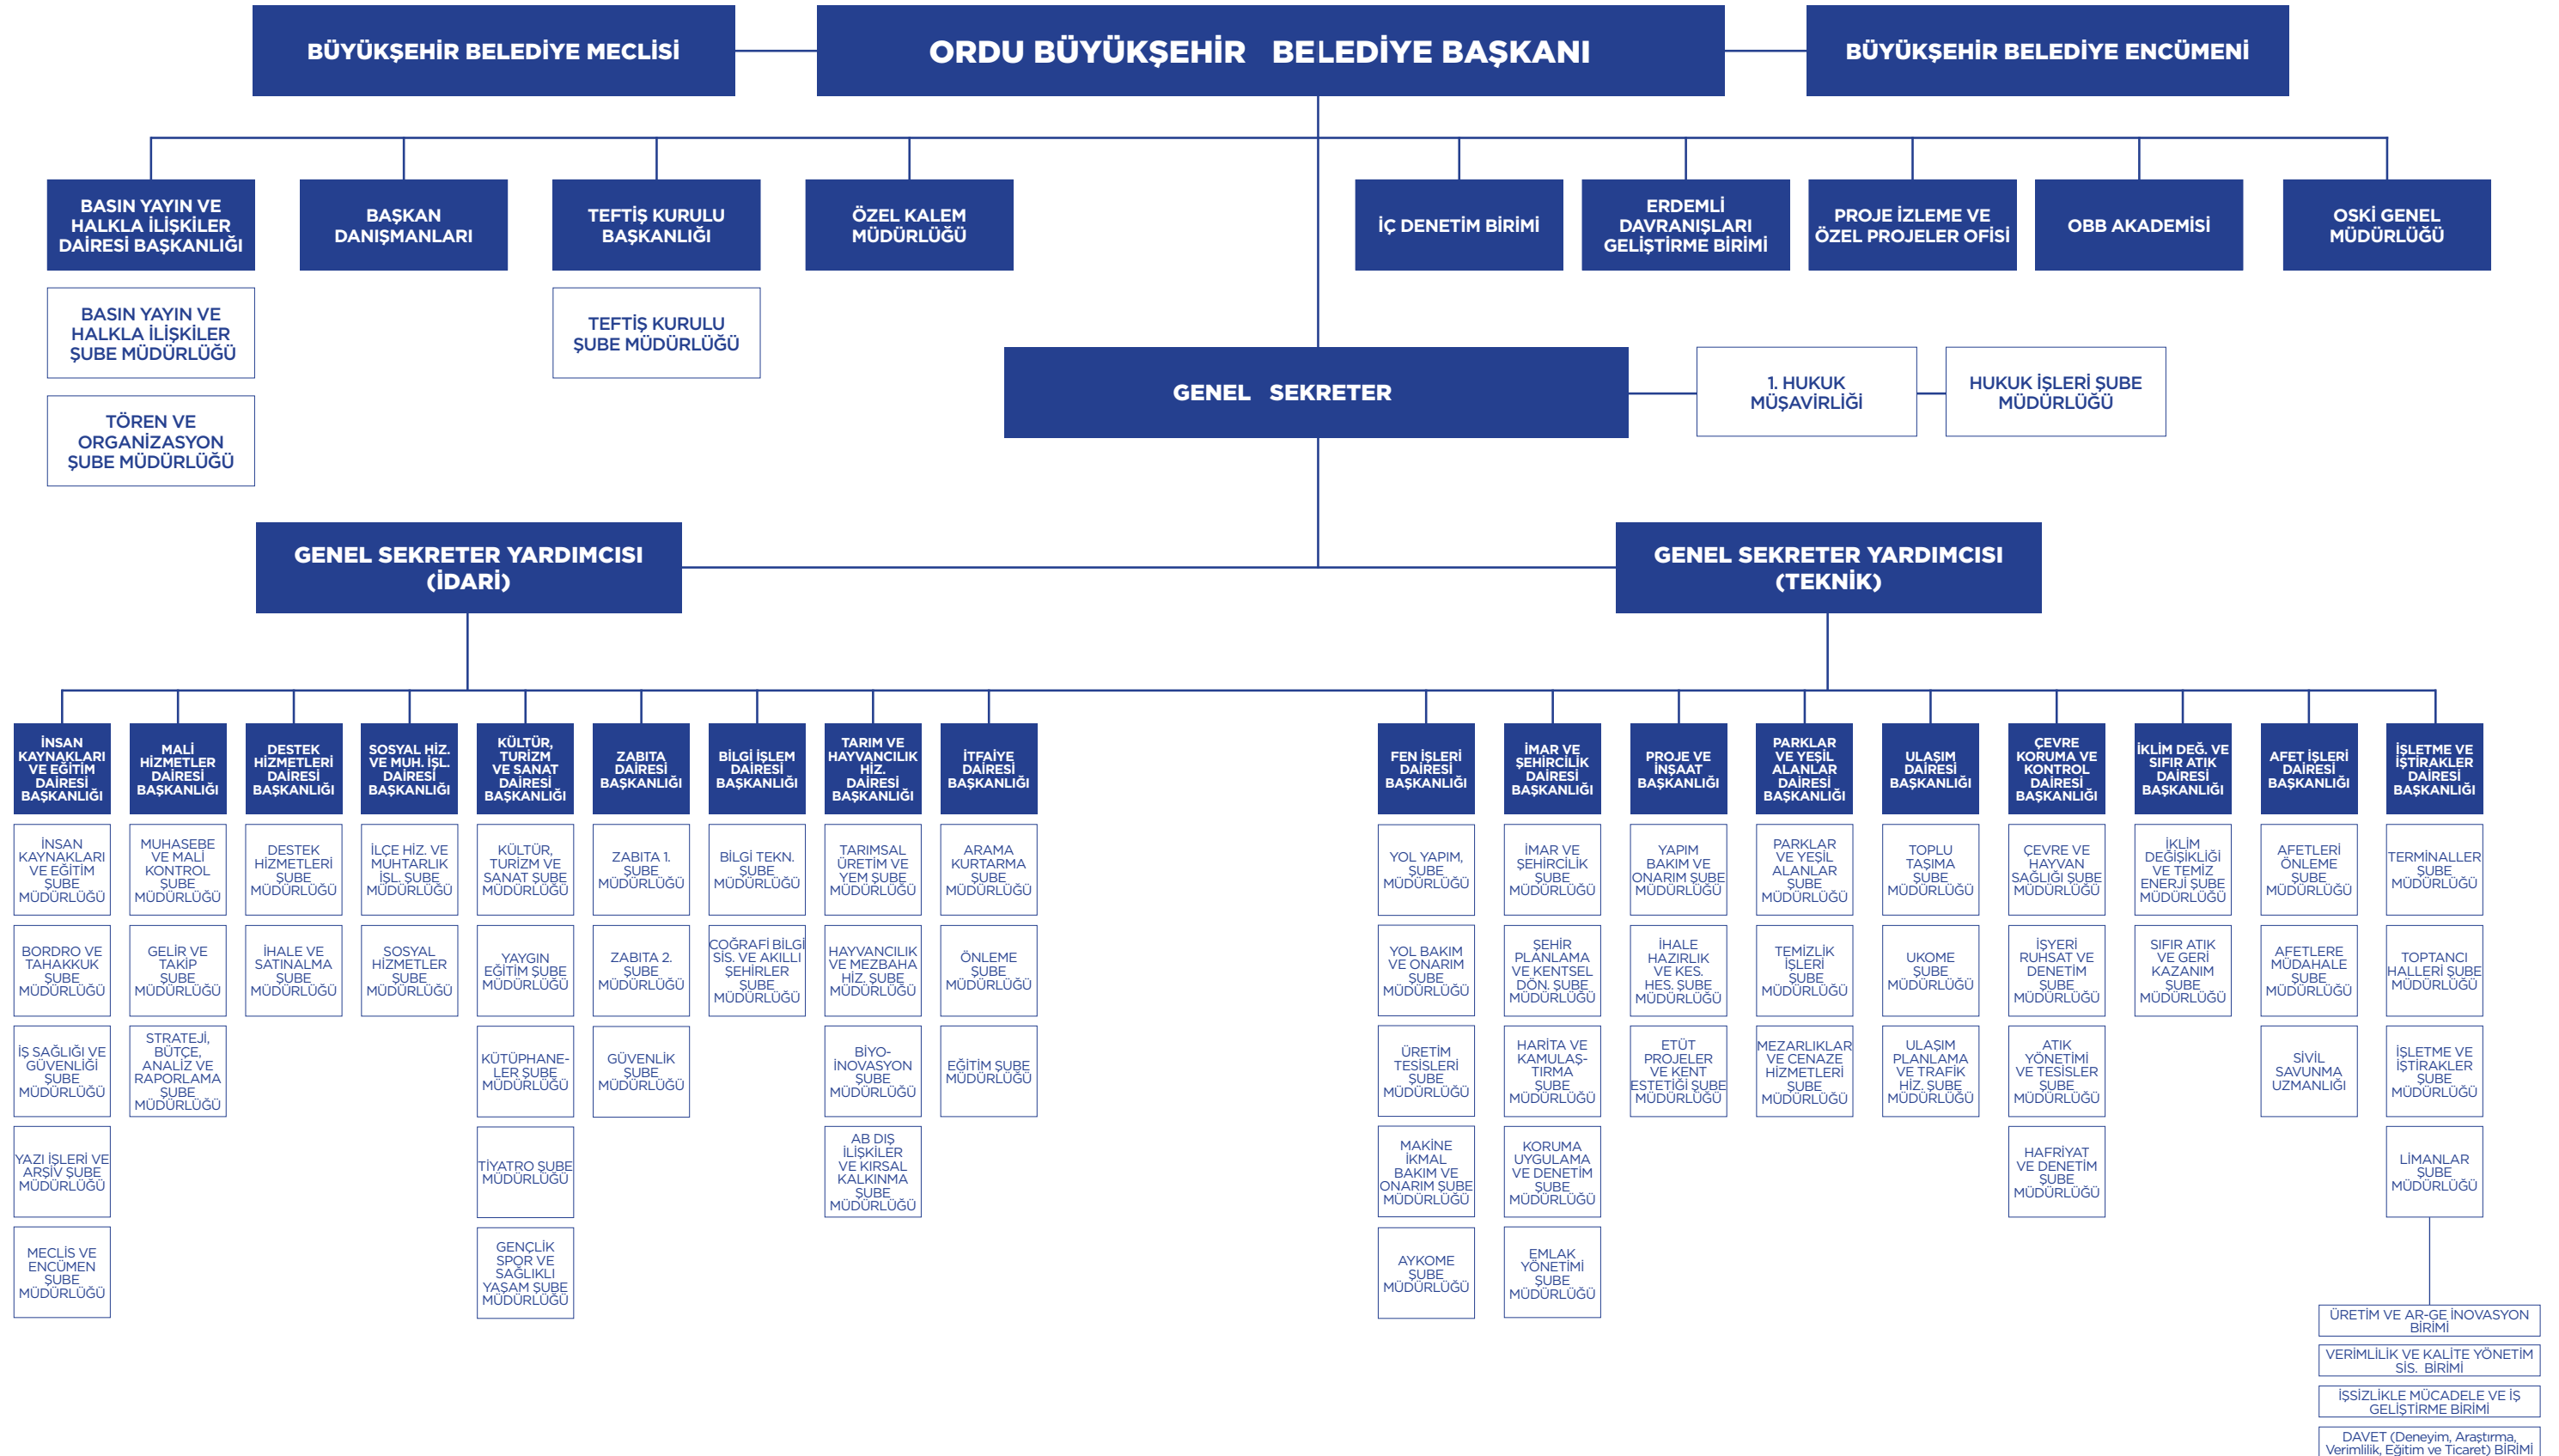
BÜYÜKŞEHİR BELEDİYE MECLİSİ

ORDU BÜYÜKŞEHİR BELEDİYE BAŞKANI

BÜYÜKŞEHİR BELEDİYE ENCÜMENİ

BASIN YAYIN VE HALKLA İLİŞKİLER DAİRESİ BAŞKANLIĞI

BASIN YAYIN VE HALKLA İLİŞKİLER ŞUBE MÜDÜRLÜĞÜ

TÖREN VE ORGANİZASYON ŞUBE MÜDÜRLÜĞÜ

BAŞKAN DANIŞMANLARI

TEFTİŞ KURULU BAŞKANLIĞI

TEFTİŞ KURULU ŞUBE MÜDÜRLÜĞÜ

ÖZEL KALEM MÜDÜRLÜĞÜ

İÇ DENETİM BİRİMİ

ERDEMLİ DAVRANIŞLARI GELİŞTİRME BİRİMİ

PROJE İZLEME VE ÖZEL PROJELER OFİSİ

OBB AKADEMİSİ

OSKİ GENEL MÜDÜRLÜĞÜ

GENEL SEKRETER

1. HUKUK MÜŞAVİRLİĞİ

HUKUK İŞLERİ ŞUBE MÜDÜRLÜĞÜ

GENEL SEKRETER YARDIMCISI (İDARİ)

GENEL SEKRETER YARDIMCISI (TEKNİK)

İNSAN KAYNAKLARI VE EĞİTİM DAİRESİ BAŞKANLIĞI

İNSAN KAYNAKLARI VE EĞİTİM ŞUBE MÜDÜRLÜĞÜ

BORDRO VE TAHAKKUK ŞUBE MÜDÜRLÜĞÜ

İŞ SAĞLIĞI VE GÜVENLİĞİ ŞUBE MÜDÜRLÜĞÜ

YAZI İŞLERİ VE ARŞİV ŞUBE MÜDÜRLÜĞÜ

MECLİS VE ENCÜMEN ŞUBE MÜDÜRLÜĞÜ

MALİ HİZMETLER DAİRESİ BAŞKANLIĞI

MUHASEBE VE MALİ KONTROL ŞUBE MÜDÜRLÜĞÜ

GELİR VE TAKİP ŞUBE MÜDÜRLÜĞÜ

STRATEJİ, BÜTÇE, ANALİZ VE RAPORLAMA ŞUBE MÜDÜRLÜĞÜ

DESTEK HİZMETLERİ DAİRESİ BAŞKANLIĞI

DESTEK HİZMETLERİ ŞUBE MÜDÜRLÜĞÜ

İHALE VE SATINALMA ŞUBE MÜDÜRLÜĞÜ

SOSYAL HİZ. VE MUH. İŞL. DAİRESİ BAŞKANLIĞI

İLÇE HİZ. VE MUHTARLIK İŞL. ŞUBE MÜDÜRLÜĞÜ

SOSYAL HİZMETLER ŞUBE MÜDÜRLÜĞÜ

KÜLTÜR, TURİZM VE SANAT DAİRESİ BAŞKANLIĞI

KÜLTÜR, TURİZM VE SANAT ŞUBE MÜDÜRLÜĞÜ

YAYGIN EĞİTİM ŞUBE MÜDÜRLÜĞÜ

KÜTÜPHANELER ŞUBE MÜDÜRLÜĞÜ

TİYATRO ŞUBE MÜDÜRLÜĞÜ

GENÇLİK SPOR VE SAĞLIKLI YAŞAM ŞUBE MÜDÜRLÜĞÜ

ZABITA DAİRESİ BAŞKANLIĞI

ZABITA 1. ŞUBE MÜDÜRLÜĞÜ

ZABITA 2. ŞUBE MÜDÜRLÜĞÜ

GÜVENLİK ŞUBE MÜDÜRLÜĞÜ

BİLGİ İŞLEM DAİRESİ BAŞKANLIĞI

BİLGİ TEKN. ŞUBE MÜDÜRLÜĞÜ

COĞRAFİ BİLGİ SİS. VE AKILLI ŞEHİRLER ŞUBE MÜDÜRLÜĞÜ

TARIM VE HAYVANCILIK HİZ. DAİRESİ BAŞKANLIĞI

TARIMSAL ÜRETİM VE YEM ŞUBE MÜDÜRLÜĞÜ

HAYVANCILIK VE MEZBAHA HİZ. ŞUBE MÜDÜRLÜĞÜ

BİYO-İNOVASYON ŞUBE MÜDÜRLÜĞÜ

AB DIŞ İLİŞKİLER VE KIRSAL KALKINMA ŞUBE MÜDÜRLÜĞÜ

İTFAİYE DAİRESİ BAŞKANLIĞI

ARAMA KURTARMA ŞUBE MÜDÜRLÜĞÜ

ÖNLEME ŞUBE MÜDÜRLÜĞÜ

EĞİTİM ŞUBE MÜDÜRLÜĞÜ

FEN İŞLERİ DAİRESİ BAŞKANLIĞI

YOL YAPIM, ŞUBE MÜDÜRLÜĞÜ

YOL BAKIM VE ONARIM ŞUBE MÜDÜRLÜĞÜ

ÜRETİM TESİSLERİ ŞUBE MÜDÜRLÜĞÜ

MAKİNE İKMAL BAKIM VE ONARIM ŞUBE MÜDÜRLÜĞÜ

AYKOME ŞUBE MÜDÜRLÜĞÜ

İMAR VE ŞEHİRCİLİK DAİRESİ BAŞKANLIĞI

İMAR VE ŞEHİRCİLİK ŞUBE MÜDÜRLÜĞÜ

ŞEHİR PLANLAMA VE KENTSEL DÖN. ŞUBE MÜDÜRLÜĞÜ

HARİTA VE KAMULAŞTIRMA ŞUBE MÜDÜRLÜĞÜ

KORUMA UYGULAMA VE DENETİM ŞUBE MÜDÜRLÜĞÜ

EMLAK YÖNETİMİ ŞUBE MÜDÜRLÜĞÜ

PROJE VE İNŞAAT DAİRESİ BAŞKANLIĞI

YAPIM BAKIM VE ONARIM ŞUBE MÜDÜRLÜĞÜ

İHALE HAZIRLIK VE KES. HES. ŞUBE MÜDÜRLÜĞÜ

ETÜT PROJELER VE KENT ESTETİĞİ ŞUBE MÜDÜRLÜĞÜ

PARKLAR VE YEŞİL ALANLAR DAİRESİ BAŞKANLIĞI

PARKLAR VE YEŞİL ALANLAR ŞUBE MÜDÜRLÜĞÜ

TEMİZLİK İŞLERİ ŞUBE MÜDÜRLÜĞÜ

MEZARLIKLAR VE CENAZE HİZMETLERİ ŞUBE MÜDÜRLÜĞÜ

ULAŞIM DAİRESİ BAŞKANLIĞI

TOPLU TAŞIMA ŞUBE MÜDÜRLÜĞÜ

UKOME ŞUBE MÜDÜRLÜĞÜ

ULAŞIM PLANLAMA VE TRAFİK HİZ. ŞUBE MÜDÜRLÜĞÜ

ÇEVRE KORUMA VE KONTROL DAİRESİ BAŞKANLIĞI

ÇEVRE VE HAYVAN SAĞLIĞI ŞUBE MÜDÜRLÜĞÜ

İŞYERİ RUHSAT VE DENETİM ŞUBE MÜDÜRLÜĞÜ

ATIK YÖNETİMİ VE TESİSLER ŞUBE MÜDÜRLÜĞÜ

HAFRİYAT VE DENETİM ŞUBE MÜDÜRLÜĞÜ

İKLİM DEĞ. VE SIFIR ATIK DAİRESİ BAŞKANLIĞI

İKLİM DEĞİŞİKLİĞİ VE TEMİZ ENERJİ ŞUBE MÜDÜRLÜĞÜ

SIFIR ATIK VE GERİ KAZANIM ŞUBE MÜDÜRLÜĞÜ

AFET İŞLERİ DAİRESİ BAŞKANLIĞI

AFETLERİ ÖNLEME ŞUBE MÜDÜRLÜĞÜ

AFETLERE MÜDAHALE ŞUBE MÜDÜRLÜĞÜ

SİVİL SAVUNMA UZMANLIĞI

İŞLETME VE İŞTİRAKLER DAİRESİ BAŞKANLIĞI

TERMİNALLER ŞUBE MÜDÜRLÜĞÜ

TOPTANCI HALLERİ ŞUBE MÜDÜRLÜĞÜ

İŞLETME VE İŞTİRAKLER ŞUBE MÜDÜRLÜĞÜ

LİMANLAR ŞUBE MÜDÜRLÜĞÜ

ÜRETİM VE AR-GE İNOVASYON BİRİMİ

VERİMLİLİK VE KALİTE YÖNETİM SİS. BİRİMİ

İŞSİZLİKLE MÜCADELE VE İŞ GELİŞTİRME BİRİMİ

DAVET (Deneyim, Araştırma, Verimlilik, Eğitim ve Ticaret) BİRİMİ